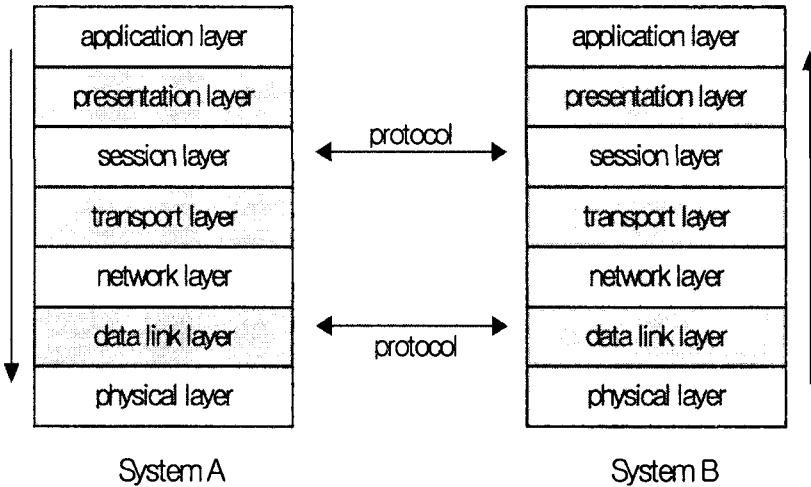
application layer
presentation layer
session layer
transport layer
network layer
data link layer
physical layer

System A

protocol

protocol

application layer
presentation layer
session layer
transport layer
network layer
data link layer
physical layer

System B